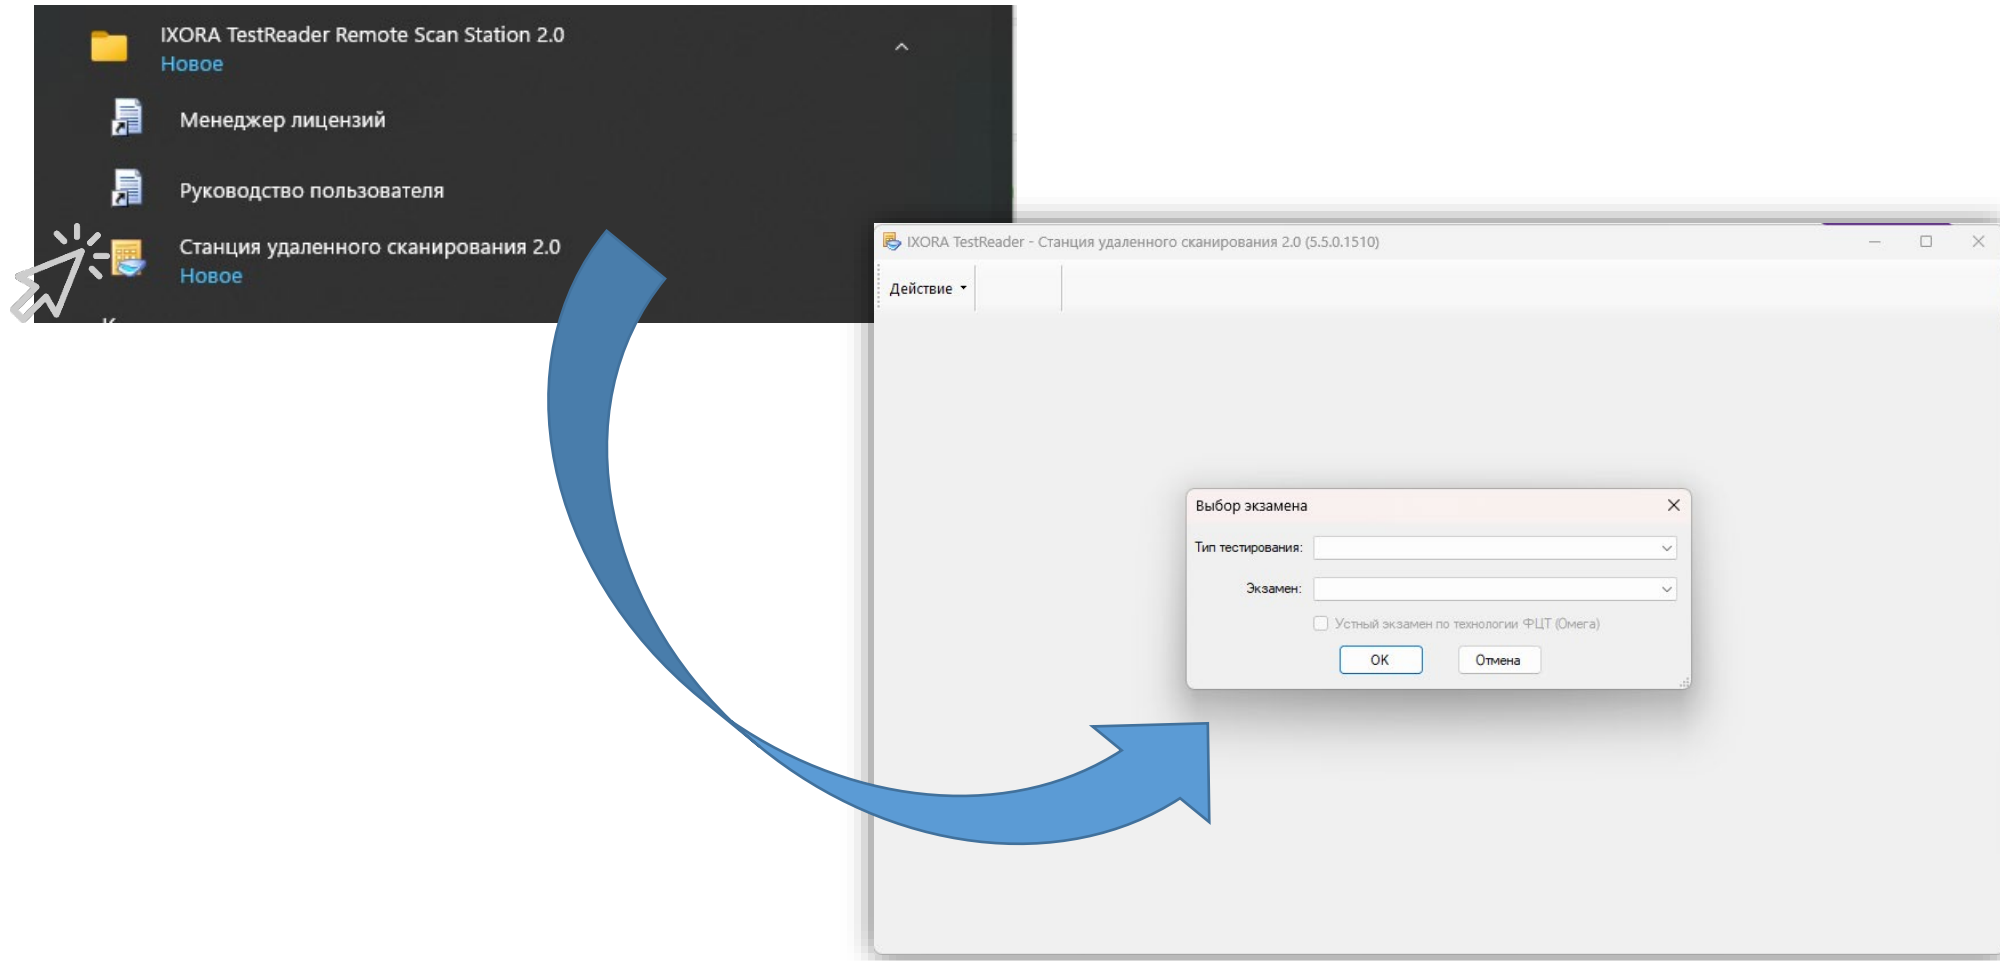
IXORA TestReader Remote Scan Station 2.0
Новое

Менеджер лицензий

Руководство пользователя

Станция удаленного сканирования 2.0
Новое

IXORA TestReader - Станция удаленного сканирования 2.0 (5.5.0.1510)

Действие

Выбор экзамена

Тип тестирования:

Экзамен:

Устный экзамен по технологии ФЦТ (Омега)

OK

Отмена